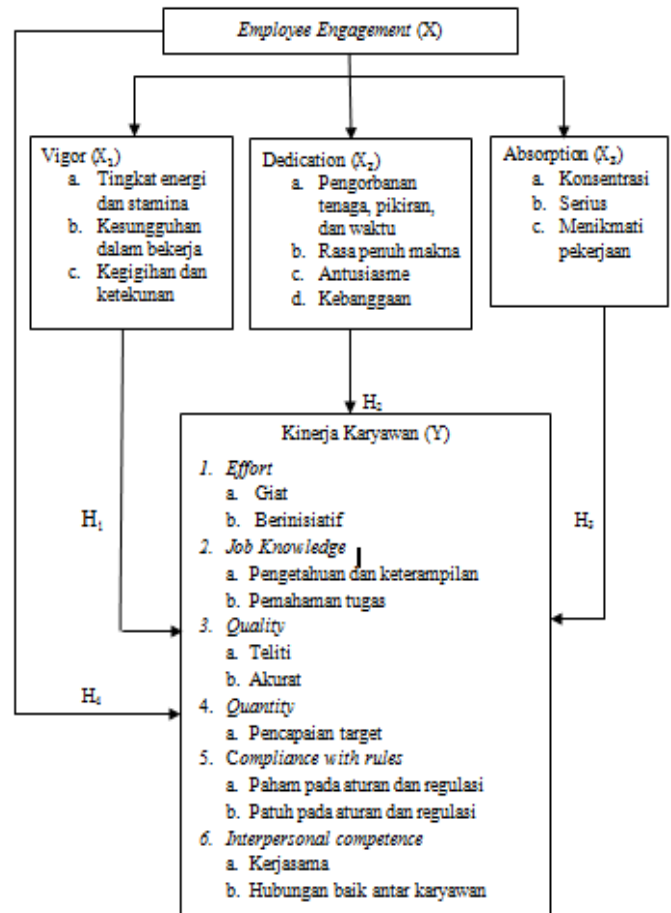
Employee Engagement (X)

Vigor ($X_1$)
a. Tingkat energi dan stamina
b. Kesungguhan dalam bekerja
c. Kegigihan dan ketekunan

Dedication ($X_2$)
a. Pengorbanan tenaga, pikiran, dan waktu
b. Rasa penuh makna
c. Antusiasme
d. Kebanggaan

Absorption ($X_3$)
a. Konsentrasi
b. Serius
c. Menikmati pekerjaan

$H_2$

$H_1$

$H_3$

$H_4$

Kinerja Karyawan (Y)
1. Effort
a. Gist
b. Berinisiatif
2. Job Knowledge
a. Pengetahuan dan keterampilan
b. Pemahaman tugas
3. Quality
a. Teliti
b. Akurat
4. Quantity
a. Pencapaian target
5. Compliance with rules
a. Paham pada aturan dan regulasi
b. Patuh pada aturan dan regulasi
6. Interpersonal competence
a. Kerjasama
b. Hubungan baik antar karyawan